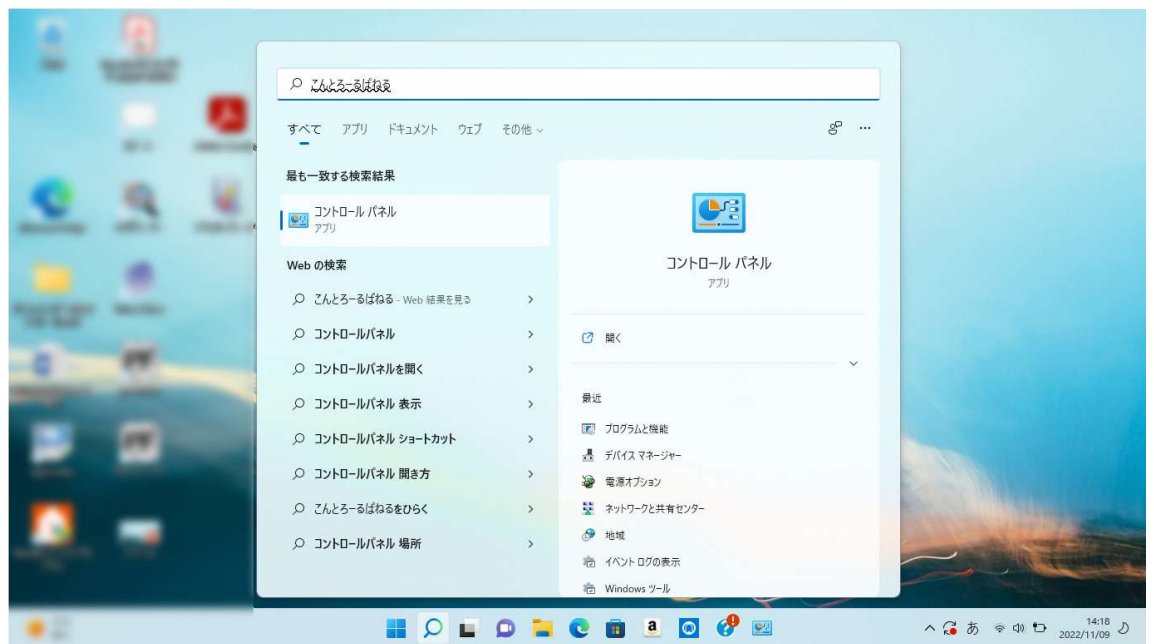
こんとろーるぱねる

すべて アプリ ドキュメント ウェブ その他

最も一致する検索結果

コントロール パネル
アプリ

Web の検索

こんとろーるぱねる - Web 結果を見る

コントロールパネル

コントロールパネルを開く

コントロールパネル 表示

コントロールパネル ショートカット

コントロールパネル 開き方

こんとろーるぱねるをひらく

コントロールパネル 場所

コントロール パネル
アプリ

開く

最近

プログラムと機能

デバイス マネージャー

電源オプション

ネットワークと共有センター

地域

イベント ログの表示

Windows ツール

あ

14:18
2022/11/09